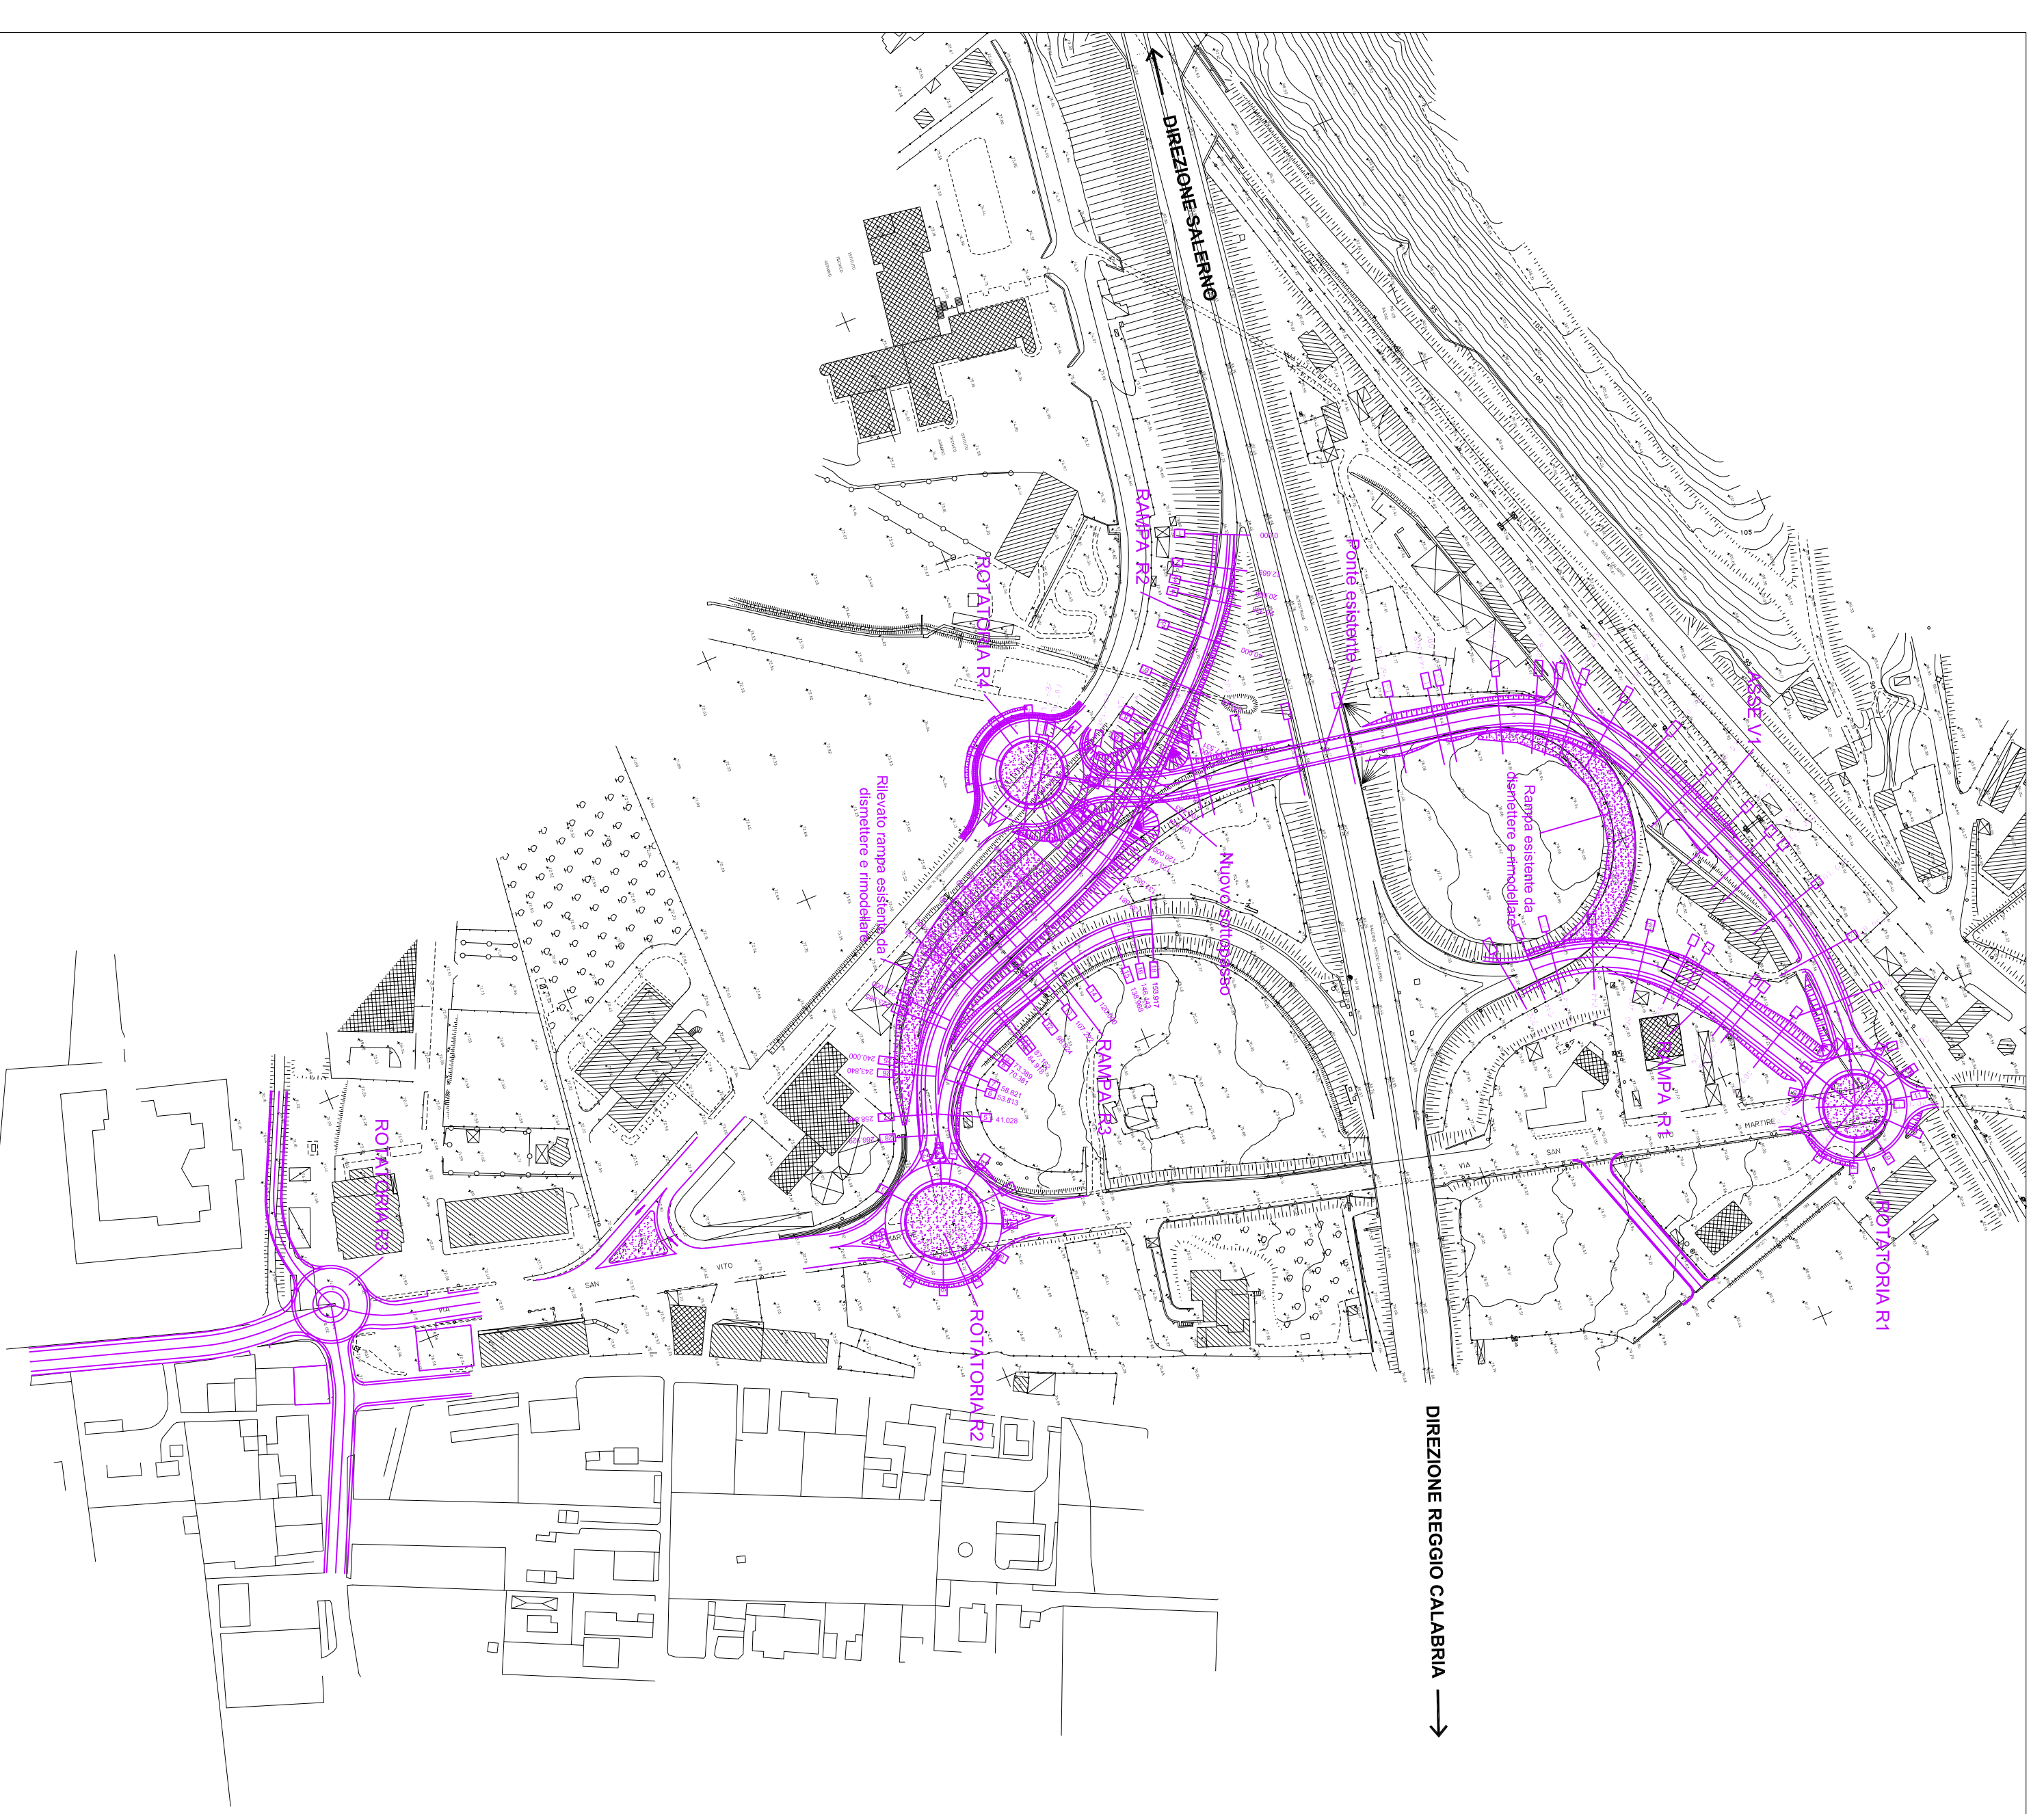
DIREZIONE SALERNO

RAMPA R2

ROTATORIA R4

Ponte esistente

ASSE V1

Rampa esistente da dismettere e rimodellare

Rilevato rampa esistente da dismettere e rimodellare

Nuovo sottopasso

RAMPA R3

RAMPA R1

ROTATORIA R3

ROTATORIA R2

ROTATORIA R1

VIA SAN VITO

VIA SAN MARTIRE

153.917
148.408
107.252
73.385
72.051
58.821
53.613
41.028
240.000
243.840
258.93

DIREZIONE REGGIO CALABRIA